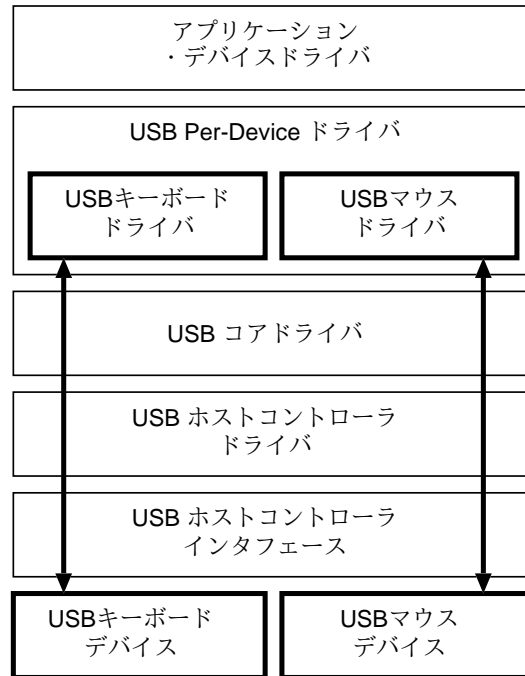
アプリケーション
・デバイスドライバ

USB Per-Device ドライバ

USBキーボード
ドライバ

USBマウス
ドライバ

USB コアドライバ

USB ホストコントローラ
ドライバ

USB ホストコントローラ
インタフェース

USBキーボード
デバイス

USBマウス
デバイス